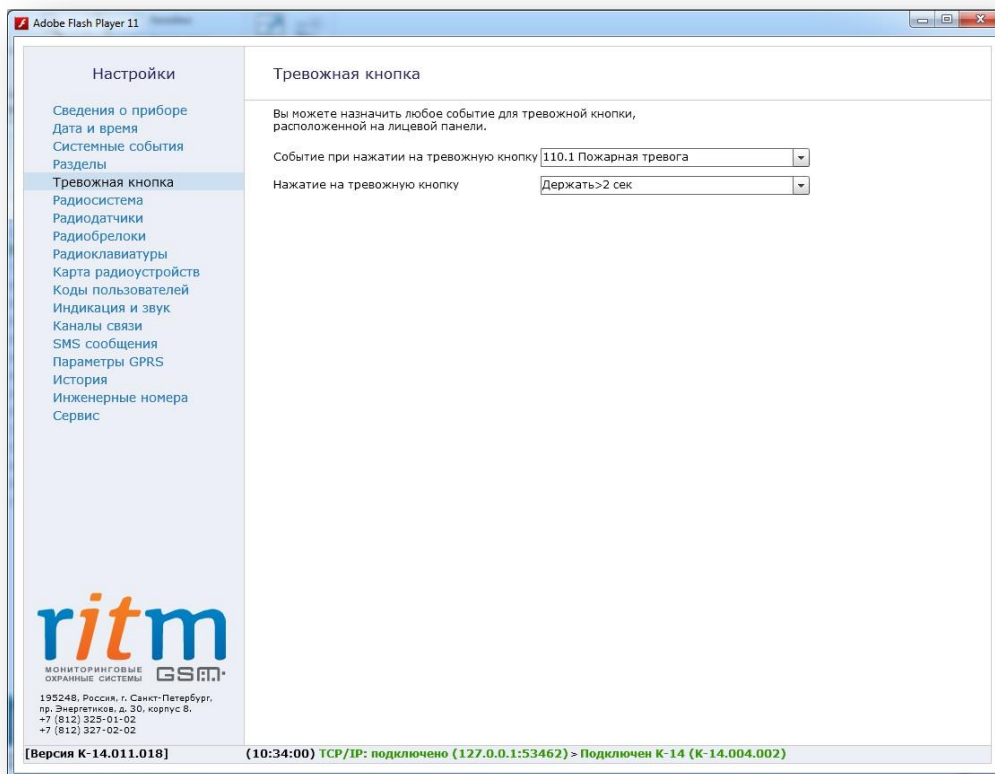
Adobe Flash Player 11

Настройки

Сведения о приборе
Дата и время
Системные события
Разделы
Тревожная кнопка
Радиосистема
Радиодатчики
Радиобрелоки
Радиоклавиатуры
Карта радиоустройств
Коды пользователей
Индикация и звук
Каналы связи
SMS сообщения
Параметры GPRS
История
Инженерные номера
Сервис

ritm
МОНИТОРИНГОВЫЕ ОХРАННЫЕ СИСТЕМЫ GSM

195248, Россия, г. Санкт-Петербург, пр. Энергетиков, д. 30, корпус 8.
+7 (812) 325-01-02
+7 (812) 327-02-02

Тревожная кнопка

Вы можете назначить любое событие для тревожной кнопки, расположенной на лицевой панели.

Событие при нажатии на тревожную кнопку 110.1 Пожарная тревога

Нажатие на тревожную кнопку Держать>2 сек

[Версия К-14.011.018]

(10:34:00) TCP/IP: подключено (127.0.0.1:53462) > Подключен К-14 (К-14.004.002)